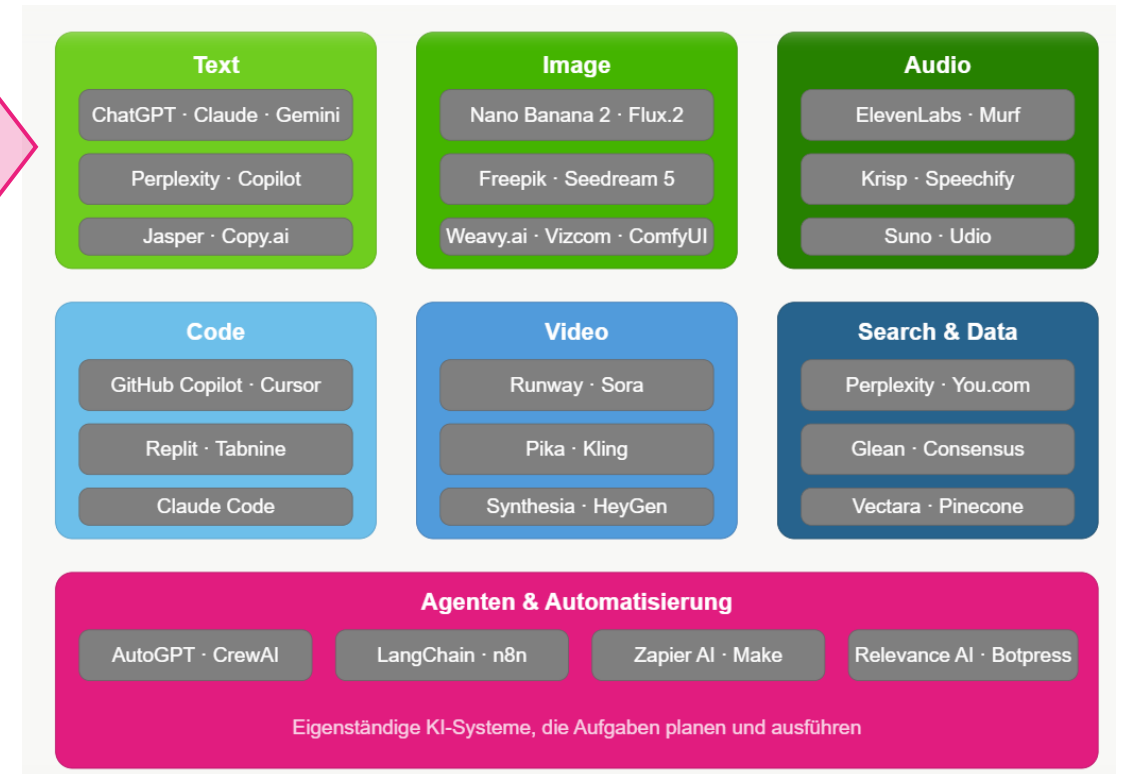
Text
ChatGPT · Claude · Gemini
Perplexity · Copilot
Jasper · Copy.ai

Image
Nano Banana 2 · Flux.2
Freepik · Seedream 5
Weavy.ai · Vizcom · ComfyUI

Audio
ElevenLabs · Murf
Krisp · Speechify
Suno · Udio

Code
GitHub Copilot · Cursor
Replit · Tabnine
Claude Code

Video
Runway · Sora
Pika · Kling
Synthesia · HeyGen

Search & Data
Perplexity · You.com
Glean · Consensus
Vectara · Pinecone

Agenten & Automatisierung
AutoGPT · CrewAI
LangChain · n8n
Zapier AI · Make
Relevance AI · Botpress

Eigenständige KI-Systeme, die Aufgaben planen und ausführen